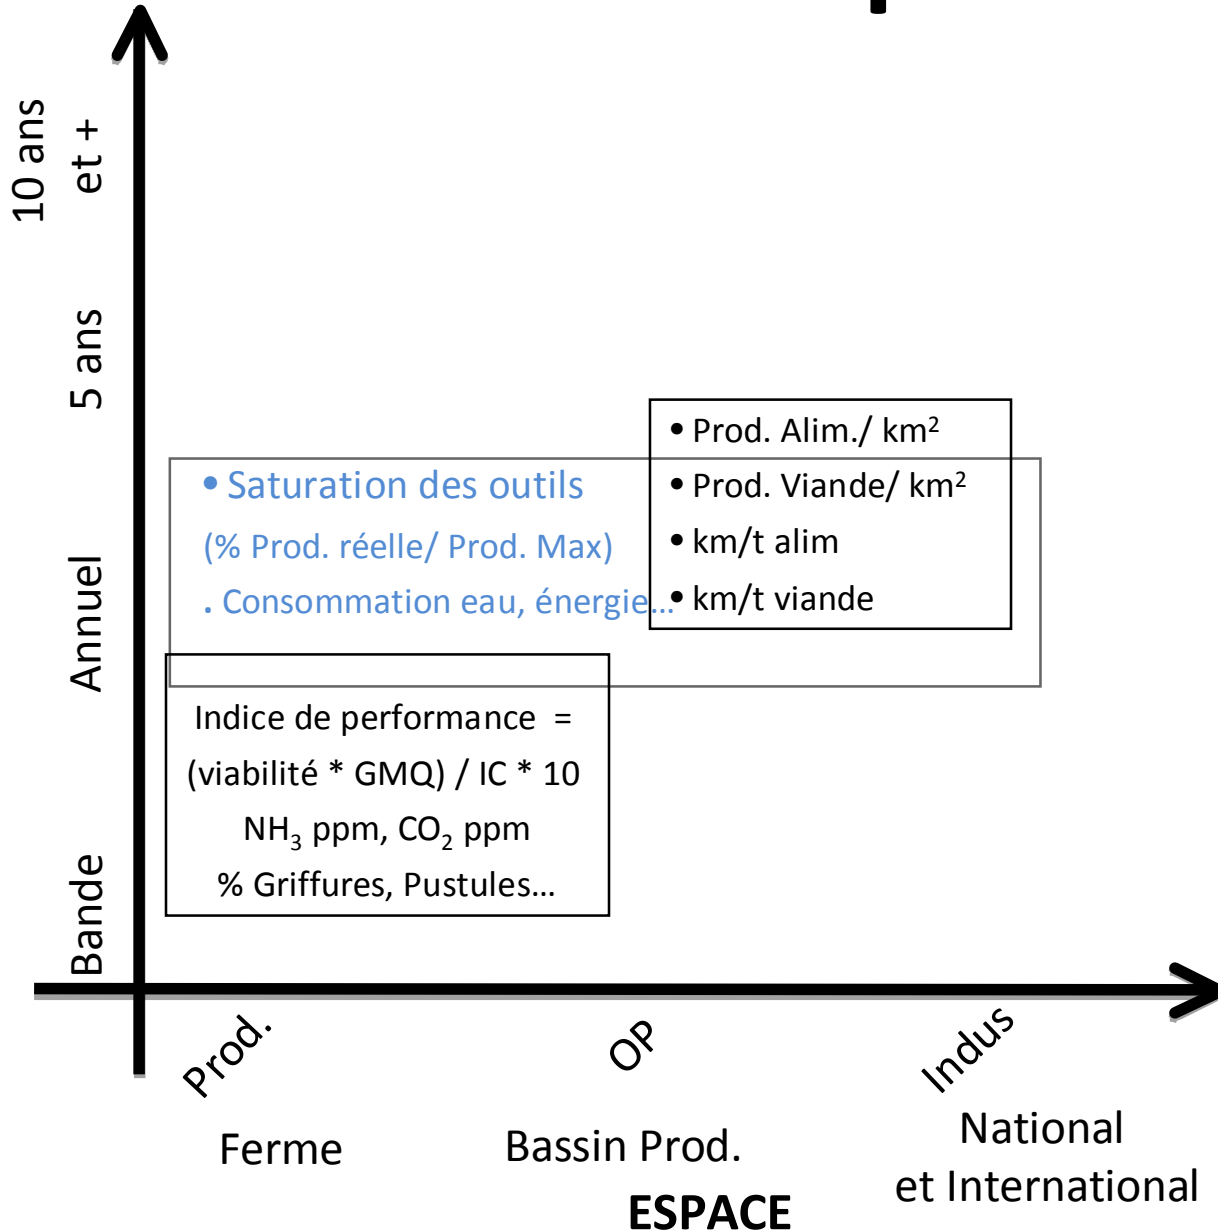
10 ans et +

5 ans

Annuel

Bande

• Prod. Alim./ km²
• Prod. Viande/ km²
• km/t alim
• km/t viande

• Saturation des outils
(% Prod. réelle/ Prod. Max)
. Consommation eau, énergie…

Indice de performance =
(viabilité * GMQ) / IC * 10
$NH_3$ ppm, $CO_2$ ppm
% Griffures, Pustules…

Prod.

OP

Indus

Ferme

Bassin Prod.

National
et International

ESPACE